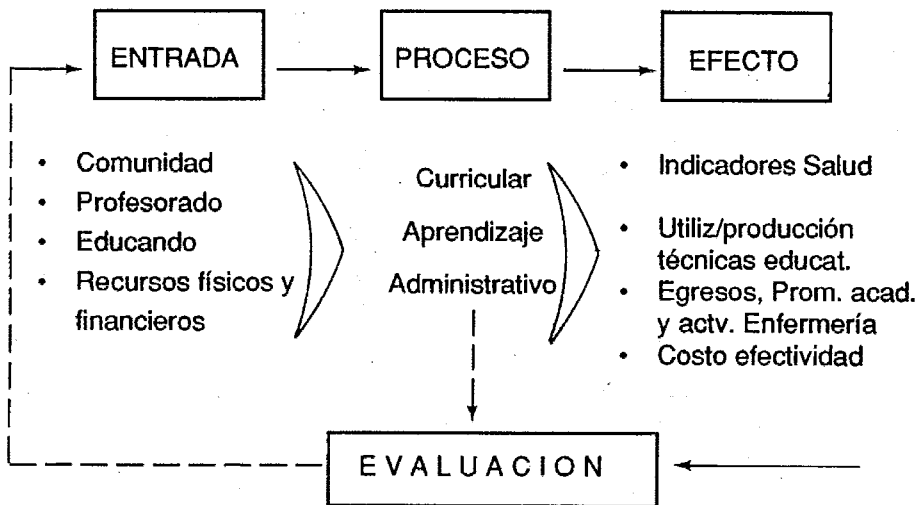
ENTRADA

PROCESO

EFECTO

• Comunidad
• Profesorado
• Educando
• Recursos físicos y financieros

Curricular
Aprendizaje
Administrativo

• Indicadores Salud
• Utiliz/producción técnicas educat.
• Egresos, Prom. acad. y actv. Enfermería
• Costo efectividad

EVALUACION